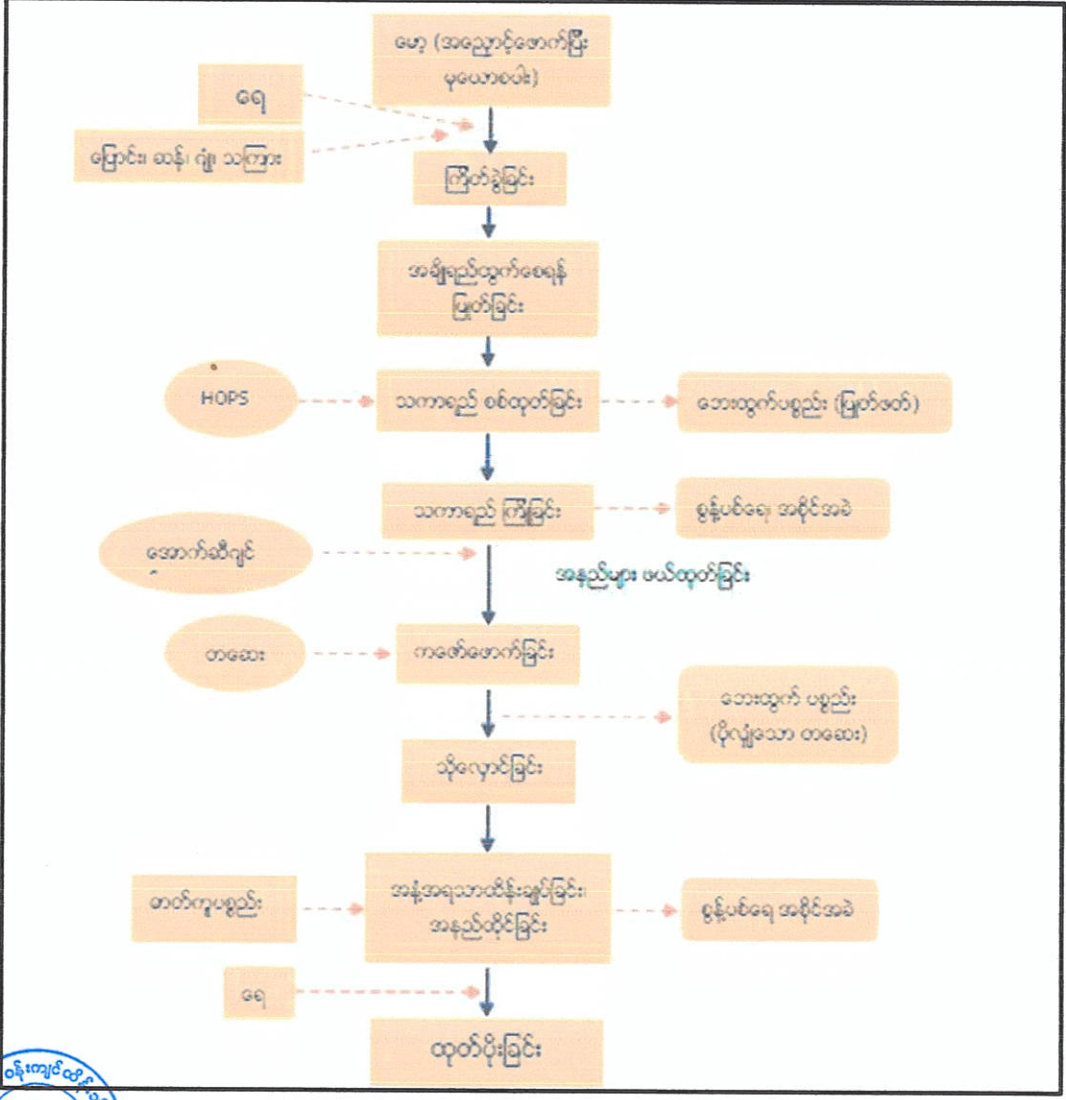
မော့ (အညှောင့်ဖောက်ပြီး မှယောစပါး)

ရေ

ပြောင်း၊ ဆန်၊ ဂျုံ၊ သကြား

ကြိတ်ခွဲခြင်း

အချိုရည်ထွက်စေရန် ပြုတ်ခြင်း

HOPS

သကာရည် စစ်ထုတ်ခြင်း

ဘေးထွက်ပစ္စည်း (ပြုတ်ဖတ်)

သကာရည် ကျိုခြင်း

စွန့်ပစ်ရေ အစိုင်အခဲ

အောက်ဆီဂျင်

အနည်များ ဖယ်ထုတ်ခြင်း

တဆေး

ကဖော်ဖောက်ခြင်း

ဘေးထွက် ပစ္စည်း (ပိုလျှံသော တဆေး)

သိုလှောင်ခြင်း

ဓာတ်ကူပစ္စည်း

အနံ့အရသာထိန်းချုပ်ခြင်း၊ အနည်ထိုင်ခြင်း

စွန့်ပစ်ရေ အစိုင်အခဲ

ရေ

ထုတ်ပိုးခြင်း